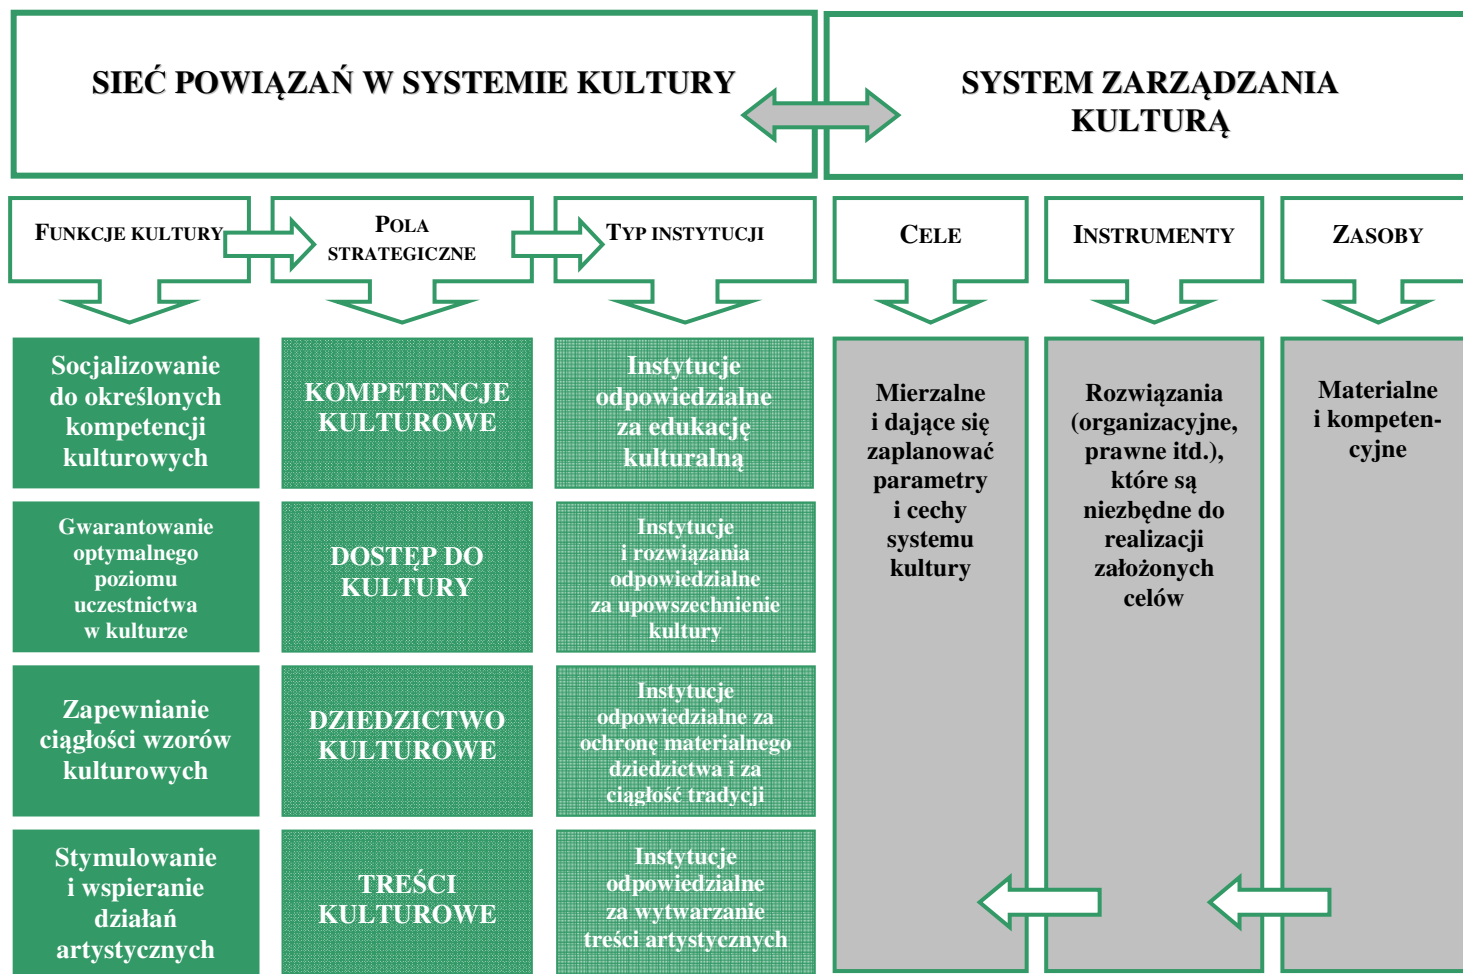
SIEĆ POWIĄZAŃ W SYSTEMIE KULTURY

SYSTEM ZARZĄDZANIA KULTURĄ

FUNKCJE KULTURY

POLA STRATEGICZNE

TYP INSTYTUCJI

CELE

INSTRUMENTY

ZASOBY

Socjalizowanie do określonych kompetencji kulturowych

KOMPETENCJE KULTUROWE

Instytucje odpowiedzialne za edukację kulturalną

Gwarantowanie optymalnego poziomu uczestnictwa w kulturze

DOSTĘP DO KULTURY

Instytucje i rozwiązania odpowiedzialne za upowszechnienie kultury

Zapewnianie ciągłości wzorów kulturowych

DZIEDZICTWO KULTUROWE

Instytucje odpowiedzialne za ochronę materialnego dziedzictwa i za ciągłość tradycji

Stymulowanie i wspieranie działań artystycznych

TREŚCI KULTUROWE

Instytucje odpowiedzialne za wytwarzanie treści artystycznych

Mierzalne i dające się zaplanować parametry i cechy systemu kultury

Rozwiązania (organizacyjne, prawne itd.), które są niezbędne do realizacji założonych celów

Materialne i kompetencyjne